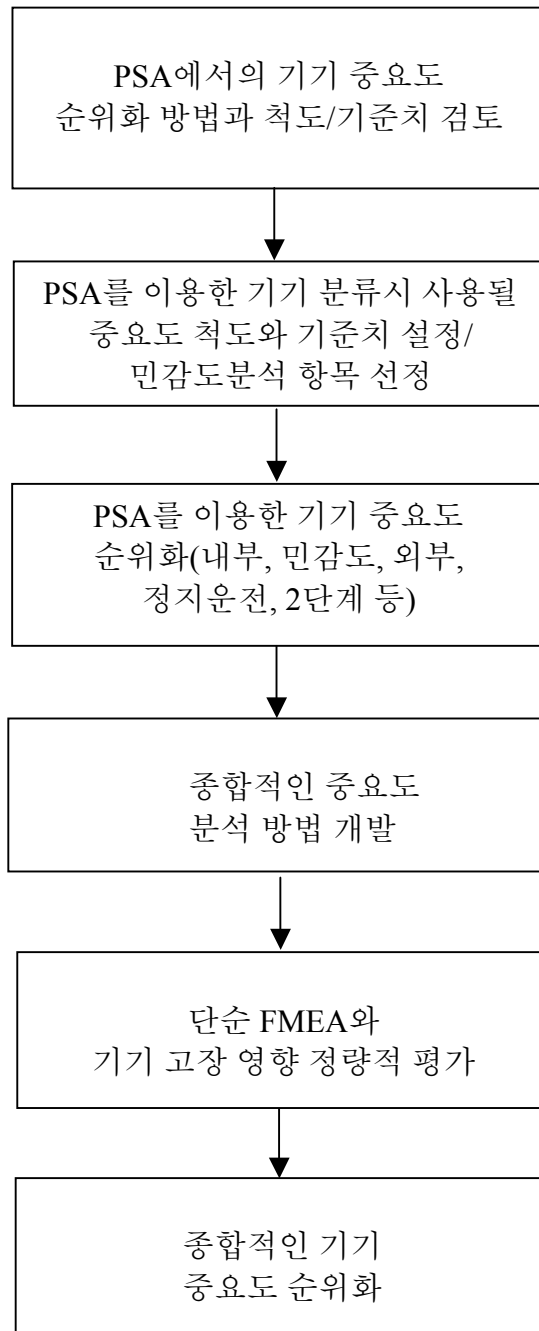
PSA에서의 기기 중요도 순위화 방법과 척도/기준치 검토

PSA를 이용한 기기 분류시 사용될 중요도 척도와 기준치 설정/ 민감도분석 항목 선정

PSA를 이용한 기기 중요도 순위화(내부, 민감도, 외부, 정지운전, 2단계 등)

종합적인 중요도 분석 방법 개발

단순 FMEA와 기기 고장 영향 정량적 평가

종합적인 기기 중요도 순위화